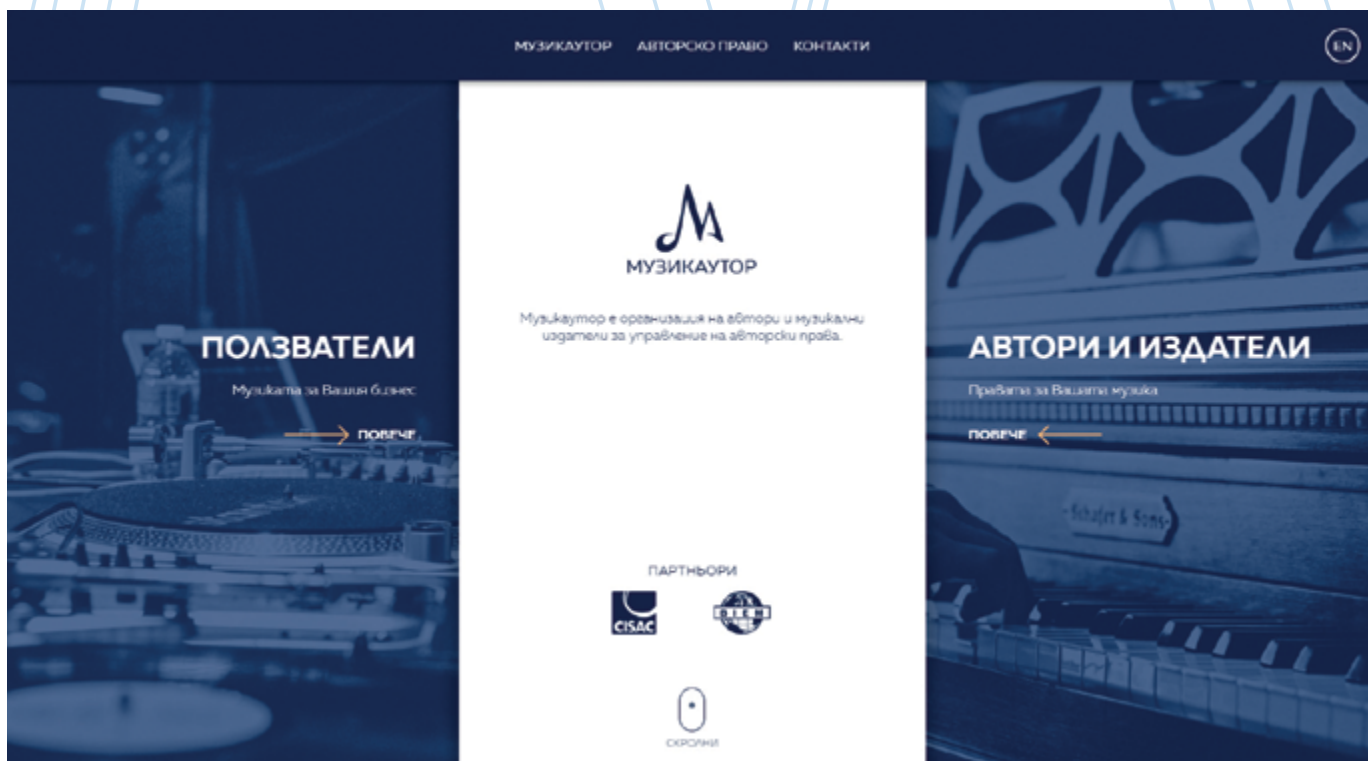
МУЗИКАУТОР АВТОРСКО ПРАВО КОНТАКТИ

EN

ПОЛЗВАТЕЛИ

Музиката за Вашия бизнес

ПОВЕЧЕ

МУЗИКАУТОР

Музикаутор е организация на автори и музикални издатели за управление на авторски права.

АВТОРИ И ИЗДАТЕЛИ

Правата за Вашата музика

ПОВЕЧЕ

Schafer & Sons

ПАРТНЬОРИ

CISAC

BIEM

СКРОЛНИ